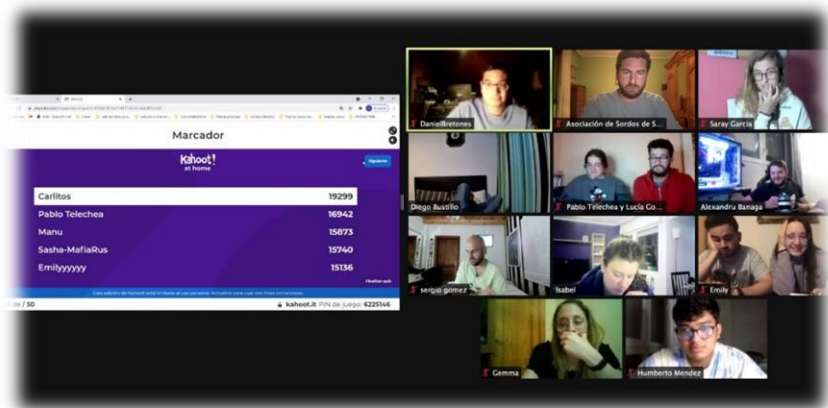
Marcador

Kahoot! at home

Siguiente

| | |
|---|---|
| Carlitos | 19299 |
| Pablo Telechea | 16942 |
| Manu | 15873 |
| Sasha-MafiaRus | 15740 |
| Emilyyyyyy | 15136 |

Finalizar quiz

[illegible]

de / 50

kahoot.it PIN de juego: 6225146

Daniel Bretones

Asociación de Sordos de S...

Saray García

Diego Bustillo

Pablo Telechea y Lucía Go...

Alexandru Banaga

sergio gomez

Isabel

Emily

Gemma

Humberto Mendez